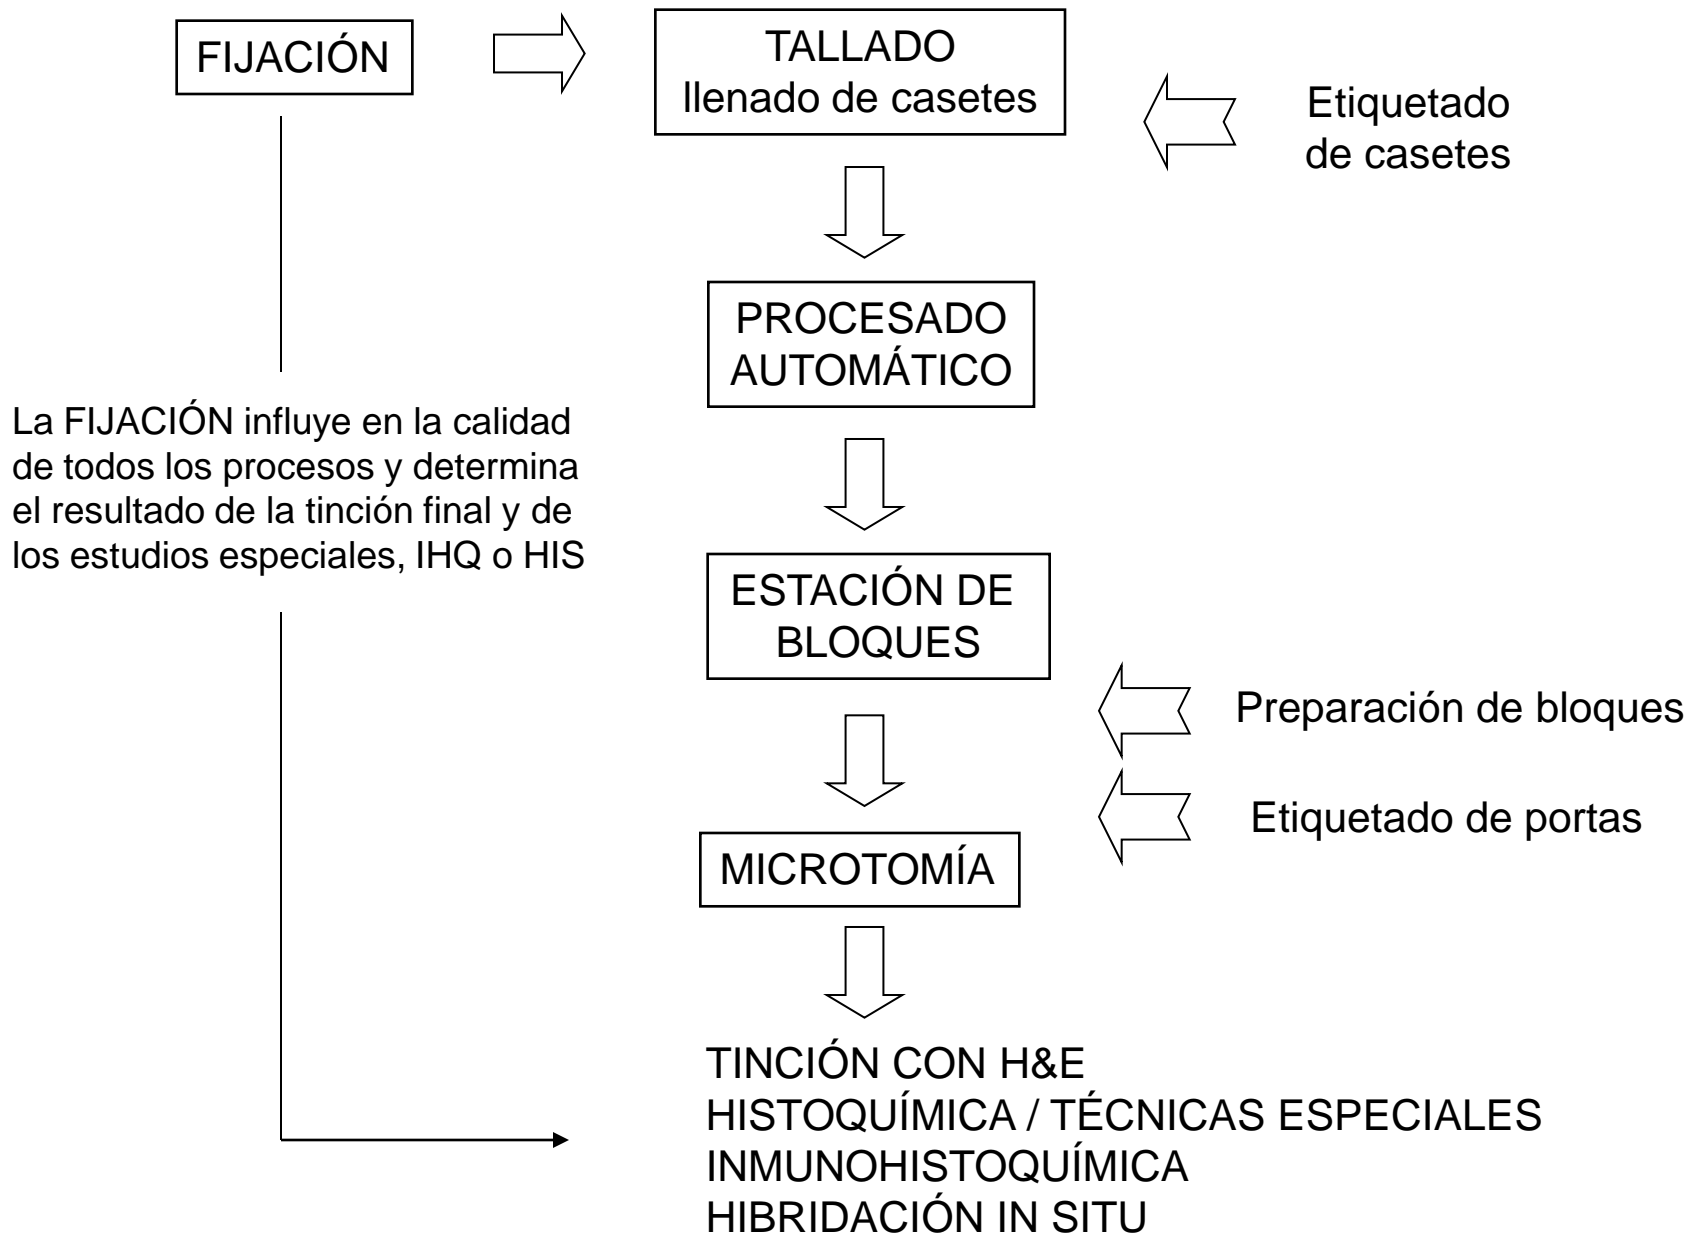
FIJACIÓN

TALLADO
llenado de casetes

Etiquetado de casetes

PROCESADO AUTOMÁTICO

La FIJACIÓN influye en la calidad de todos los procesos y determina el resultado de la tinción final y de los estudios especiales, IHQ o HIS

ESTACIÓN DE BLOQUES

Preparación de bloques

Etiquetado de portas

MICROTOMÍA

TINCIÓN CON H&E
HISTOQUÍMICA / TÉCNICAS ESPECIALES
INMUNOHISTOQUÍMICA
HIBRIDACIÓN IN SITU